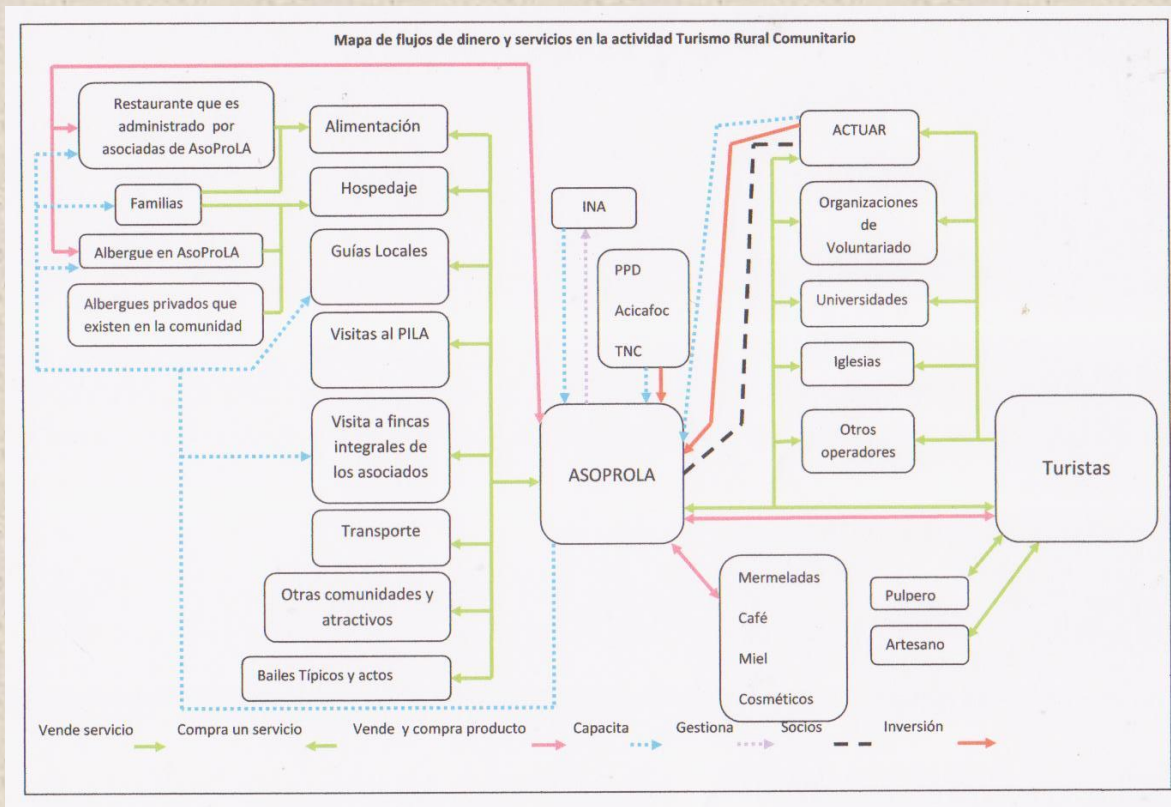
Mapa de flujos de dinero y servicios en la actividad Turismo Rural Comunitario

Restaurante que es administrado por asociadas de AsoProLA

Familias

Albergue en AsoProLA

Albergues privados que existen en la comunidad

Alimentación

Hospedaje

Guías Locales

Visitas al PILA

Visita a fincas integrales de los asociados

Transporte

Otras comunidades y atractivos

Bailes Típicos y actos

INA

PPD

Acicafoc

TNC

ASOPROLA

ACTUAR

Organizaciones de Voluntariado

Universidades

Iglesias

Otros operadores

Turistas

Mermeladas

Café

Miel

Cosméticos

Pulpero

Artesano

Vende servicio   Compra un servicio   Vende y compra producto   Capacita   Gestiona   Socios   Inversión